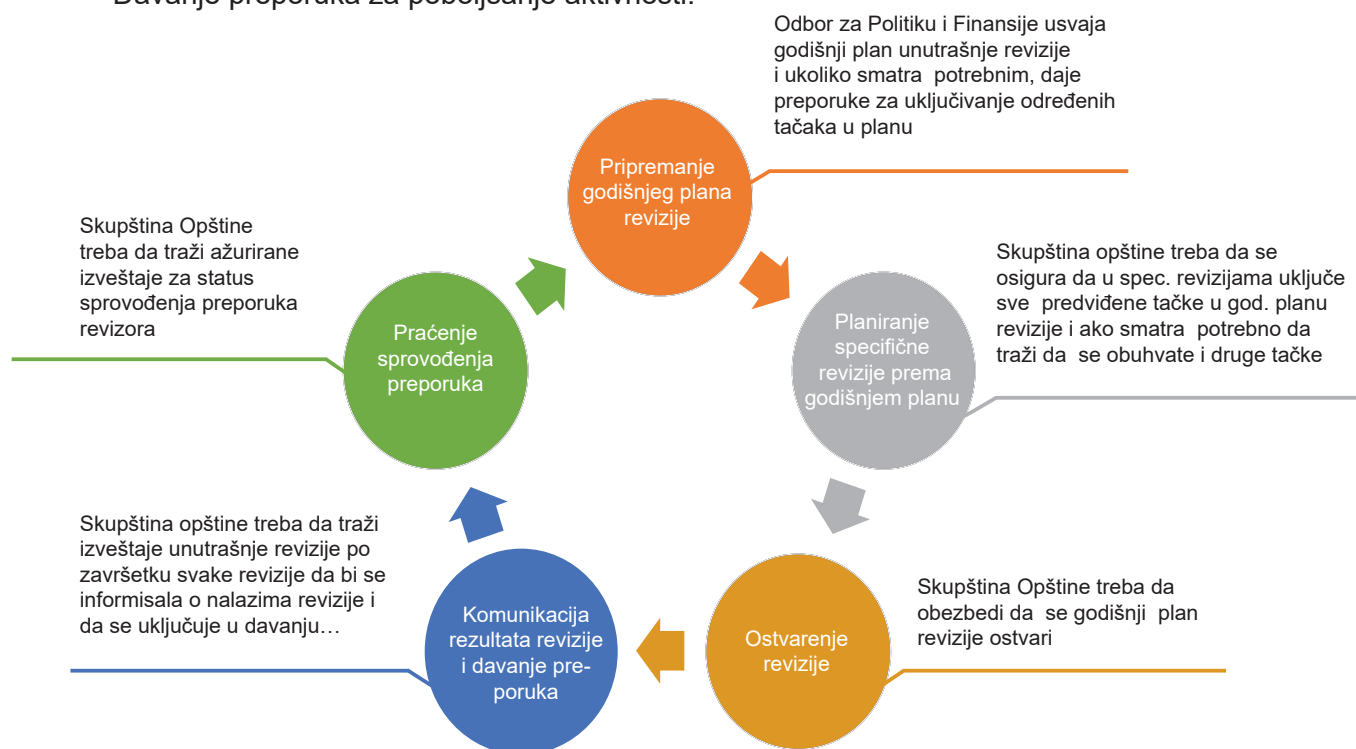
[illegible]

Odbor za Politiku i Finansije usvaja godišnji plan unutrašnje revizije i ukoliko smatra potrebnim, daje preporuke za uključivanje određenih tačaka u planu

Pripremanje godišnjeg plana revizije

Skupština opštine treba da se osigura da u spec. revizijama uključe sve predviđene tačke u god. planu revizije i ako smatra potrebno da traži da se obuhvate i druge tačke

Planiranje specifične revizije prema godišnjem planu

Skupština Opštine treba da obezbedi da se godišnji plan revizije ostvari

Ostvarenje revizije

Skupština opštine treba da traži izveštaje unutrašnje revizije po završetku svake revizije da bi se informisala o nalazima revizije i da se uključuje u davanju…

Komunikacija rezultata revizije i davanje preporuka

Skupština Opštine treba da traži ažurirane izveštaje za status sprovođenja preporuka revizora

Praćenje sprovođenja preporuka